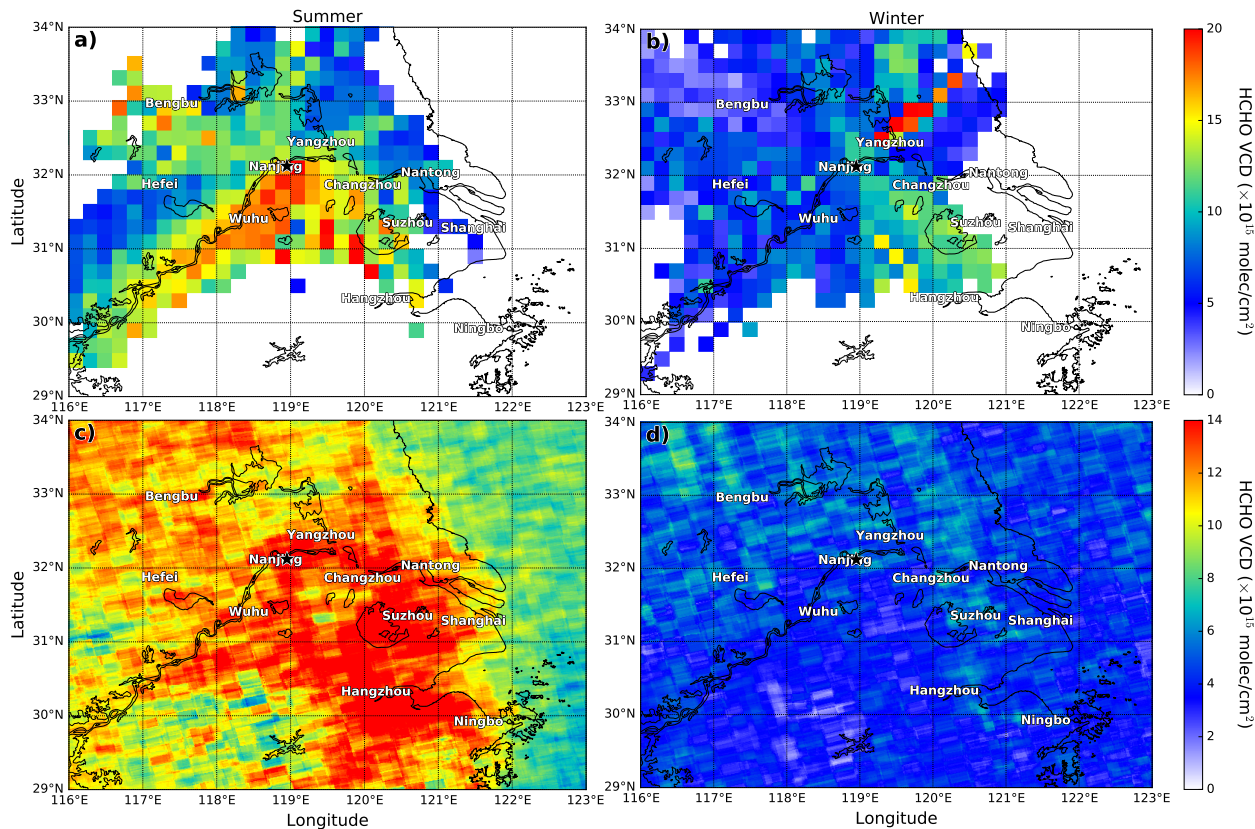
Summer

Winter

a)

b)

34°N
33°N
32°N
31°N
30°N
29°N

Latitude

Bengbu
Yangzhou
Nanjing
Hefei
Changzhou
Nantong
Wuhu
Suzhou
Shanghai
Hangzhou
Ningbo

116°E 117°E 118°E 119°E 120°E 121°E 122°E 123°E

20
15
10
5
0

HCHO VCD ($\times 10^{15}$ molec/cm$^2$)

c)

d)

Longitude

14
12
10
8
6
4
2
0

HCHO VCD ($\times 10^{15}$ molec/cm$^2$)